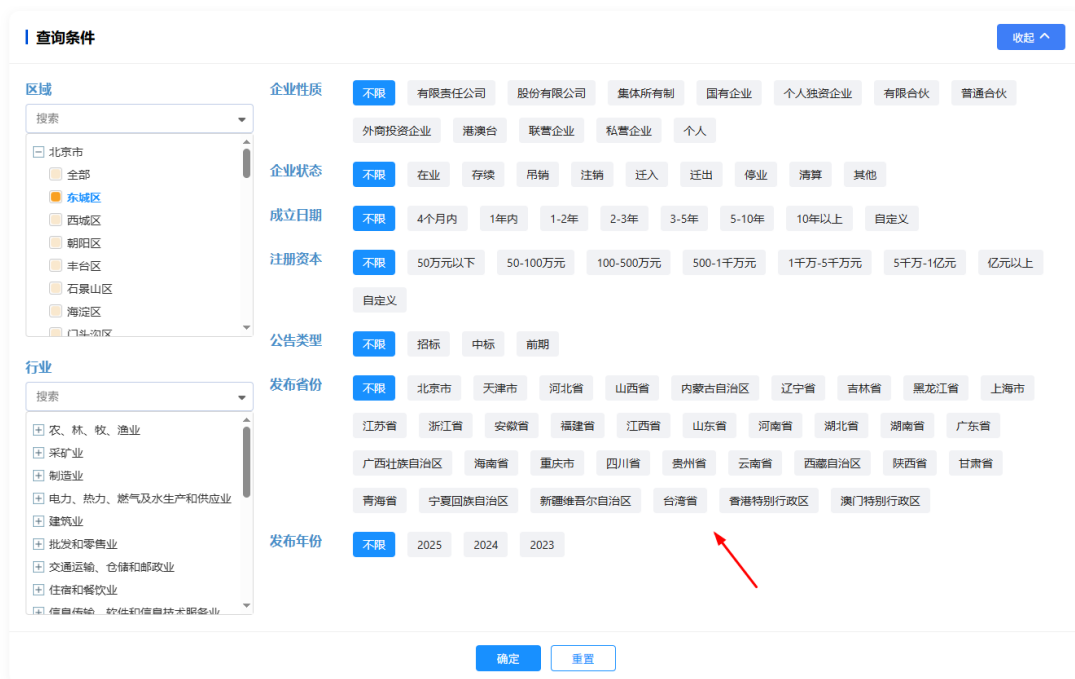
查询条件

收起

区域
搜索
北京市
全部
东城区
西城区
朝阳区
丰台区
石景山区
海淀区
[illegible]

行业
搜索
农、林、牧、渔业
采矿业
制造业
电力、热力、燃气及水生产和供应业
建筑业
批发和零售业
交通运输、仓储和邮政业
住宿和餐饮业
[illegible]

企业性质
不限 有限责任公司 股份有限公司 集体所有制 国有企业 个人独资企业 有限合伙 普通合伙 外商投资企业 港澳台 联营企业 私营企业 个人

企业状态
不限 在业 存续 吊销 注销 迁入 迁出 停业 清算 其他

成立日期
不限 4个月内 1年内 1-2年 2-3年 3-5年 5-10年 10年以上 自定义

注册资本
不限 50万元以下 50-100万元 100-500万元 500-1千万元 1千万-5千万元 5千万-1亿元 亿元以上 自定义

公告类型
不限 招标 中标 前期

发布省份
不限 北京市 天津市 河北省 山西省 内蒙古自治区 辽宁省 吉林省 黑龙江省 上海市 江苏省 浙江省 安徽省 福建省 江西省 山东省 河南省 湖北省 湖南省 广东省 广西壮族自治区 海南省 重庆市 四川省 贵州省 云南省 西藏自治区 陕西省 甘肃省 青海省 宁夏回族自治区 新疆维吾尔自治区 台湾省 香港特别行政区 澳门特别行政区

发布年份
不限 2025 2024 2023

确定 重置